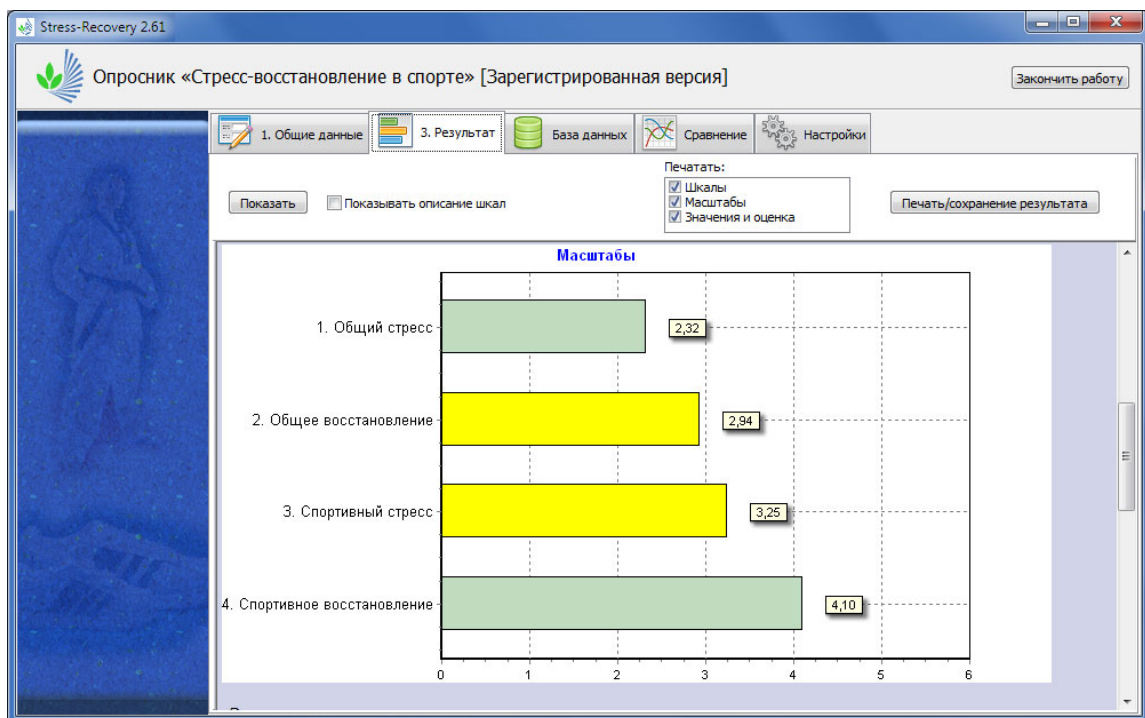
Stress-Recovery 2.61

Опросник «Стресс-восстановление в спорте» [Зарегистрированная версия]

Закончить работу

1. Общие данные
3. Результат
База данных
Сравнение
Настройки

Показать
Показывать описание шкал

Печатать:
Шкалы
Масштабы
Значения и оценка

Печать/сохранение результата

Масштабы

1. Общий стресс 2,32
2. Общее восстановление 2,94
3. Спортивный стресс 3,25
4. Спортивное восстановление 4,10

0 1 2 3 4 5 6